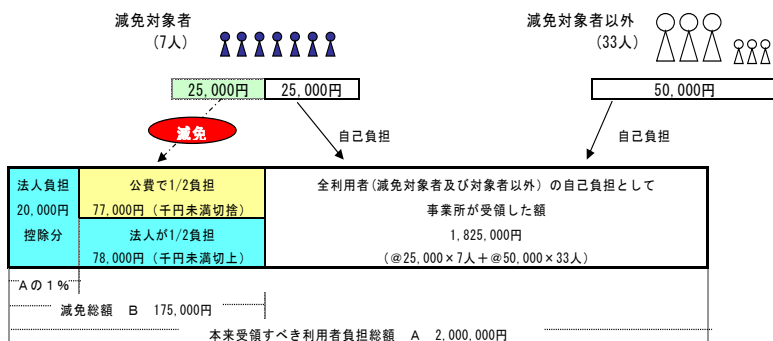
減免対象者
（7人）

減免対象者以外
（33人）

25,000円 | 25,000円

50,000円

減免

自己負担

自己負担

| 法人負担 20,000円 控除分 | 公費で1/2負担 77,000円（千円未満切捨） | 全利用者（減免対象者及び対象者以外）の自己負担として 事業所が受領した額 1,825,000円 （@25,000×7人＋@50,000×33人） |
|---|---|---|
| | 法人が1/2負担 78,000円（千円未満切上） | |

Aの１％

減免総額　B　175,000円

本来受領すべき利用者負担総額　A　2,000,000円